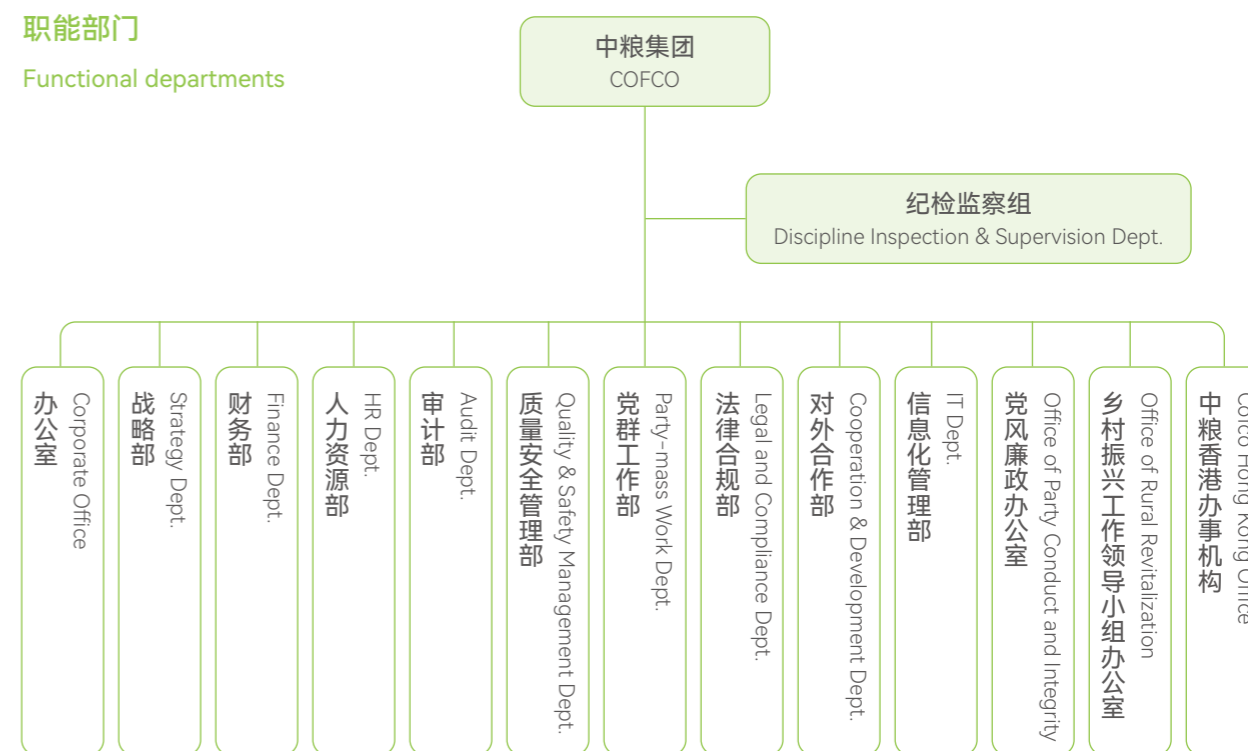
职能部门

Functional departments

中粮集团
COFCO

纪检监察组
Discipline Inspection & Supervision Dept.

办公室
Corporate Office

战略部
Strategy Dept.

财务部
Finance Dept.

人力资源部
HR Dept.

审计部
Audit Dept.

质量安全管理部
Quality & Safety Management Dept.

党群工作部
Party-mass Work Dept.

法律合规部
Legal and Compliance Dept.

对外合作部
Cooperation & Development Dept.

信息化管理部
IT Dept.

党风廉政办公室
Office of Party Conduct and Integrity

乡村振兴工作领导小组办公室
Office of Rural Revitalization

中粮香港办事机构
Cofco Hong Kong Office